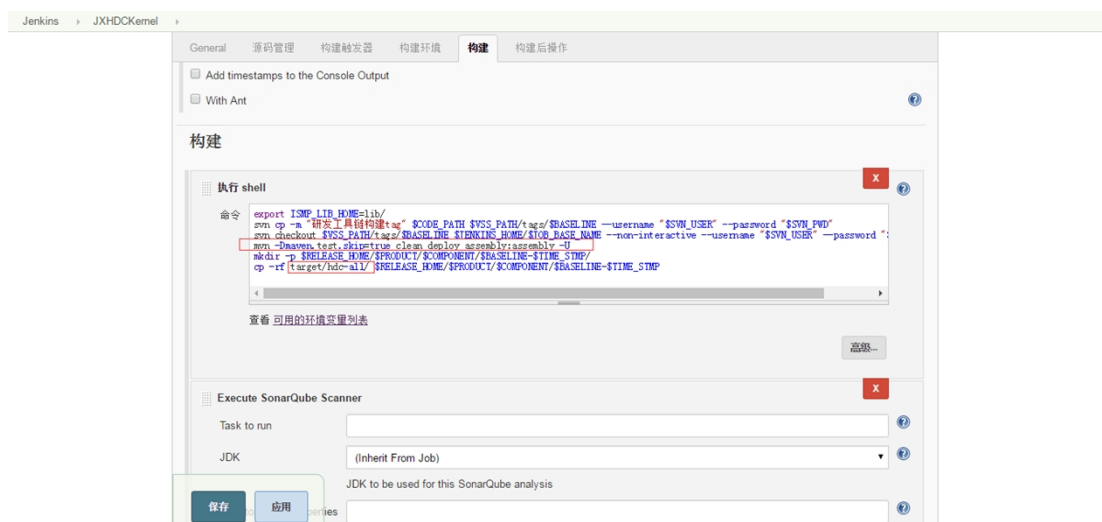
Jenkins › JXHDCKernel ›

General 源码管理 构建触发器 构建环境 构建 构建后操作

Add timestamps to the Console Output

With Ant

构建

执行 shell

命令
export ISMP_LIB_HOME=lib/
svn cp -m "研发工具链构建tag" $CODE_PATH $VSS_PATH/tags/$BASELINE --username "$SVN_USER" --password "$SVN_PWD"
svn checkout $VSS_PATH/tags/$BASELINE $JENKINS_HOME/$JOB_BASE_NAME --non-interactive --username "$SVN_USER" --password "
mvn -Dmaven.test.skip=true clean deploy assembly:assembly -U
mkdir -p $RELEASE_HOME/$PRODUCT/$COMPONENT/$BASELINE-$TIME_STMP/
cp -rf target/hdc-all/ $RELEASE_HOME/$PRODUCT/$COMPONENT/$BASELINE-$TIME_STMP

查看 可用的环境变量列表

高级...

Execute SonarQube Scanner

Task to run

JDK

(Inherit From Job)

JDK to be used for this SonarQube analysis

保存 应用 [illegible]perties